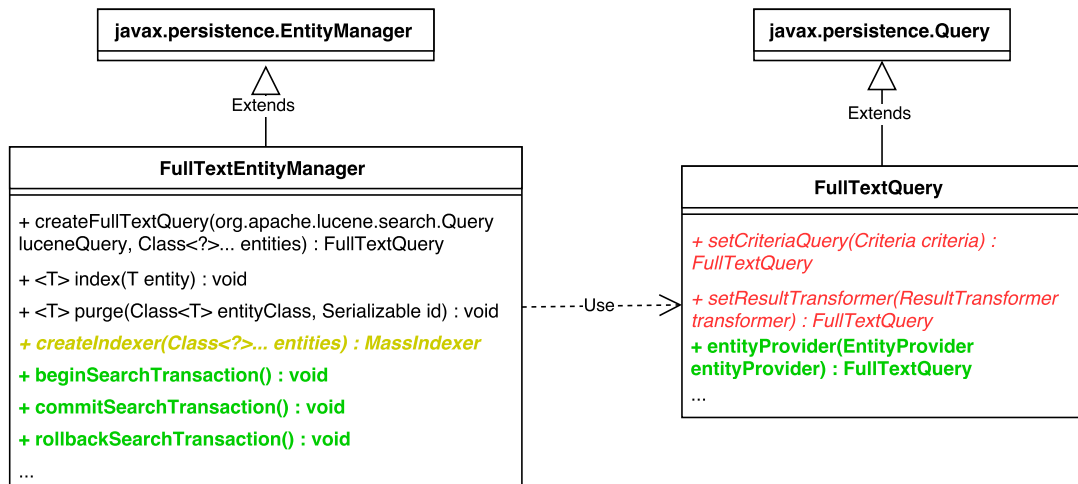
javax.persistence.EntityManager

Extends

FullTextEntityManager

+ createFullTextQuery(org.apache.lucene.search.Query luceneQuery, Class<?>... entities) : FullTextQuery

+ <T> index(T entity) : void

+ <T> purge(Class<T> entityClass, Serializable id) : void

+ createIndexer(Class<?>... entities) : MassIndexer

+ beginSearchTransaction() : void

+ commitSearchTransaction() : void

+ rollbackSearchTransaction() : void

...

Use

javax.persistence.Query

Extends

FullTextQuery

+ setCriteriaQuery(Criteria criteria) : FullTextQuery

+ setResultTransformer(ResultTransformer transformer) : FullTextQuery

+ entityProvider(EntityProvider entityProvider) : FullTextQuery

...